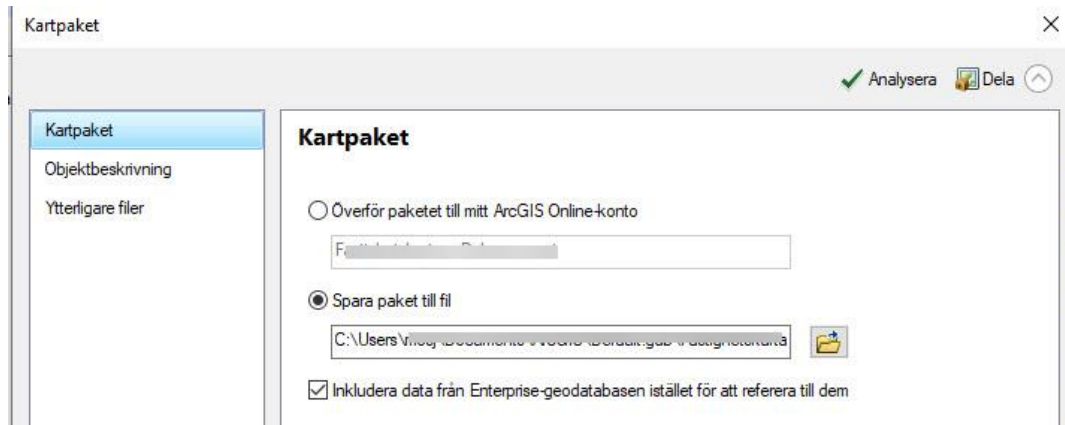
Kartpaket

×

Analysera Dela

Kartpaket
Objektbeskrivning
Ytterligare filer

Kartpaket

Överför paketet till mitt ArcGIS Online-konto

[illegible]

Spara paket till fil

C:\Users\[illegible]

Inkludera data från Enterprise-geodatabasen istället för att referera till dem